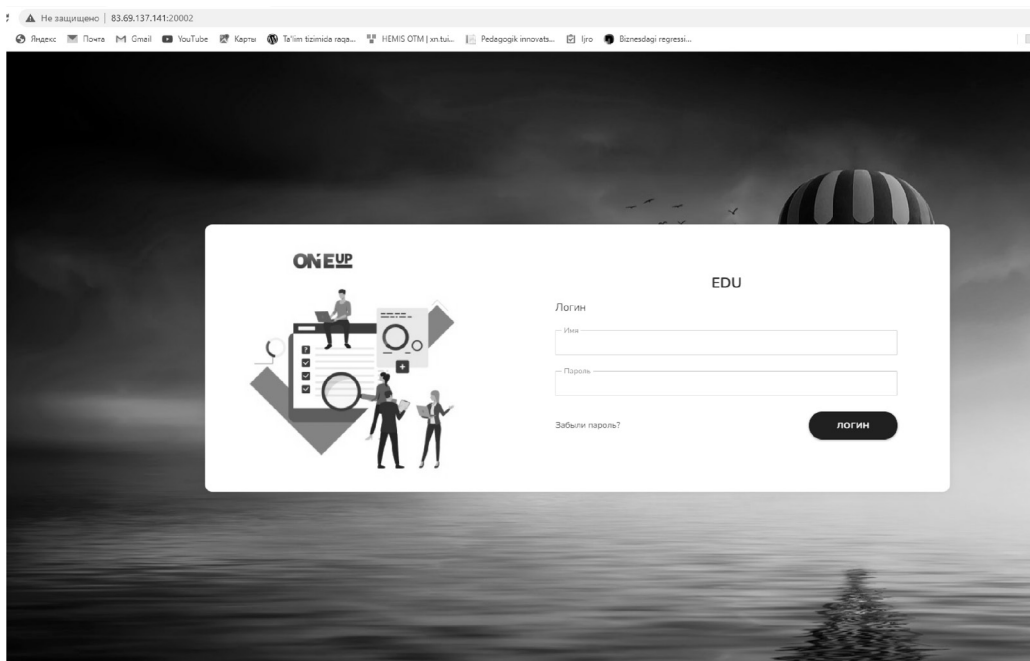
Не защищено | 83.69.137.141:20002

Яндекс Почта Gmail YouTube Карты Ta'lim tizimida raqa... HEMIS OTM | xn.tui... Pedagogik innovats... Ijro Biznesdagi regressi...

ONEUP

EDU

Логин

Имя

Пароль

Забыли пароль?

ЛОГИН